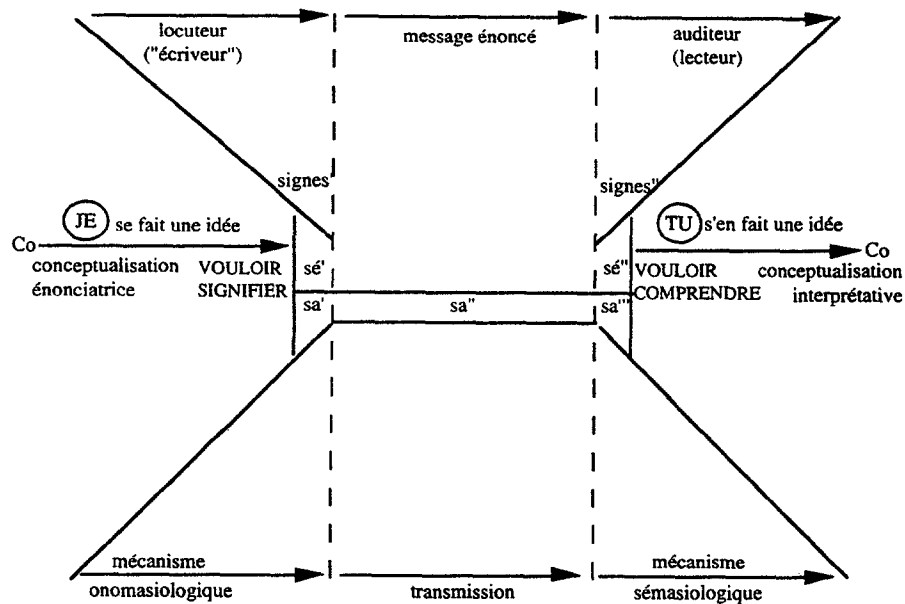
locuteur ("écriveur")

message énoncé

auditeur (lecteur)

signes'

signes''

JE se fait une idée

Co

conceptualisation énonciatrice

VOULOIR SIGNIFIER

sé'

sa'

sa''

sé''

sa'''

TU s'en fait une idée

Co

VOULOIR COMPRENDRE

conceptualisation interprétative

mécanisme onomasiologique

transmission

mécanisme sémasiologique